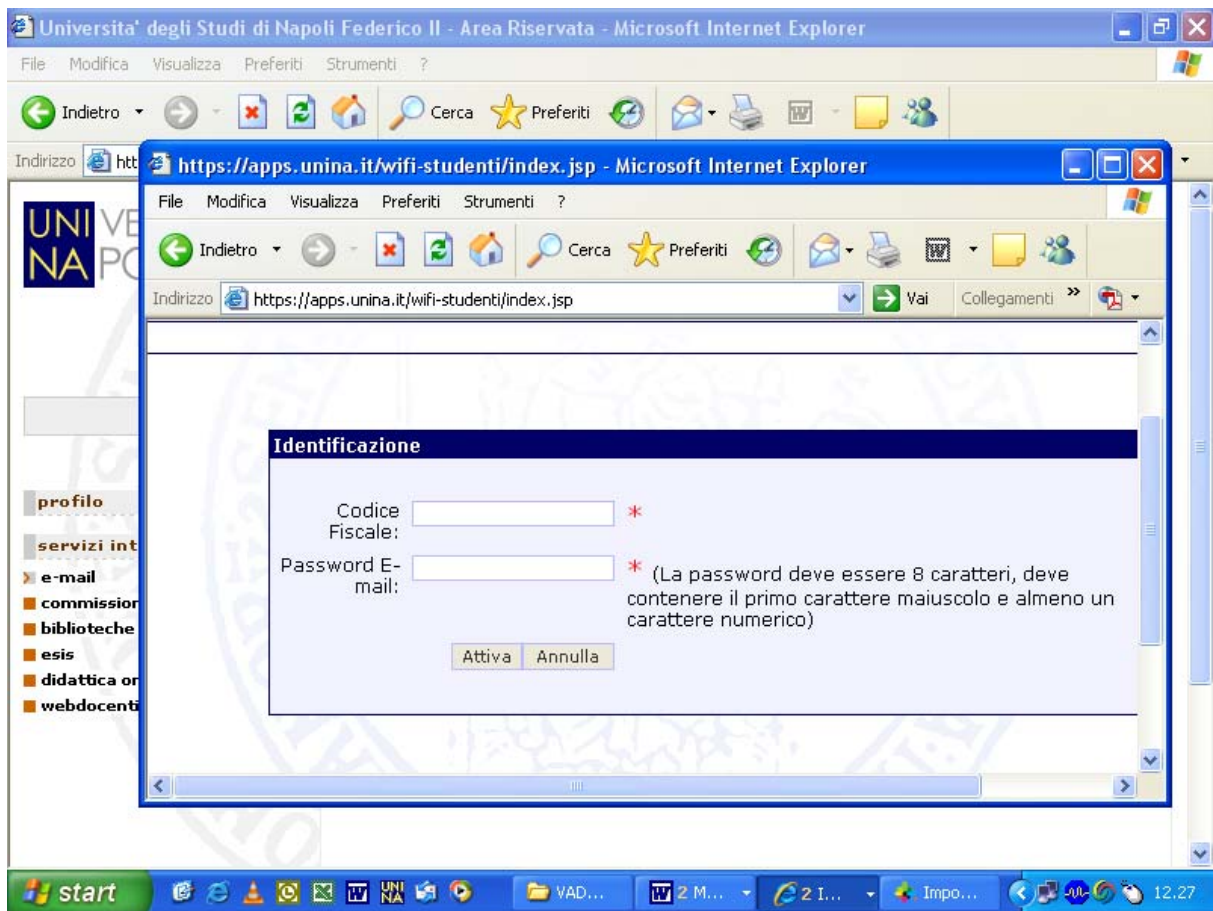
Universita' degli Studi di Napoli Federico II - Area Riservata - Microsoft Internet Explorer

File Modifica Visualizza Preferiti Strumenti ?

Indietro Cerca Preferiti

Indirizzo htt

UNI VE
NA PO

profilo

servizi int

e-mail
commission
biblioteche
esis
didattica or
webdocenti

https://apps.unina.it/wifi-studenti/index.jsp - Microsoft Internet Explorer

File Modifica Visualizza Preferiti Strumenti ?

Indietro Cerca Preferiti

Indirizzo https://apps.unina.it/wifi-studenti/index.jsp Vai Collegamenti »

Identificazione

Codice Fiscale: *

Password E-mail: * (La password deve essere 8 caratteri, deve contenere il primo carattere maiuscolo e almeno un carattere numerico)

Attiva Annulla

start VAD... 2 M... 2 I... Impo... 12.27